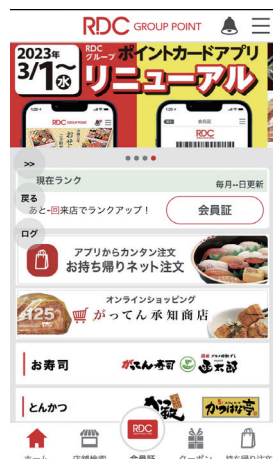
RDC GROUP POINT

2023年 3/1〜(水)
RDC グループ
ポイントカードアプリ
リニューアル

>>
戻る
ログ

現在ランク
毎月--日更新
あと-回来店でランクアップ！
会員証

アプリからカンタン注文
お持ち帰りネット注文

オンラインショッピング
がってん承知商店

お寿司
がってん寿司
函太郎

とんかつ
かつ敏
かつはな亭

ホーム
店舗検索
会員証
クーポン
持ち帰り注文